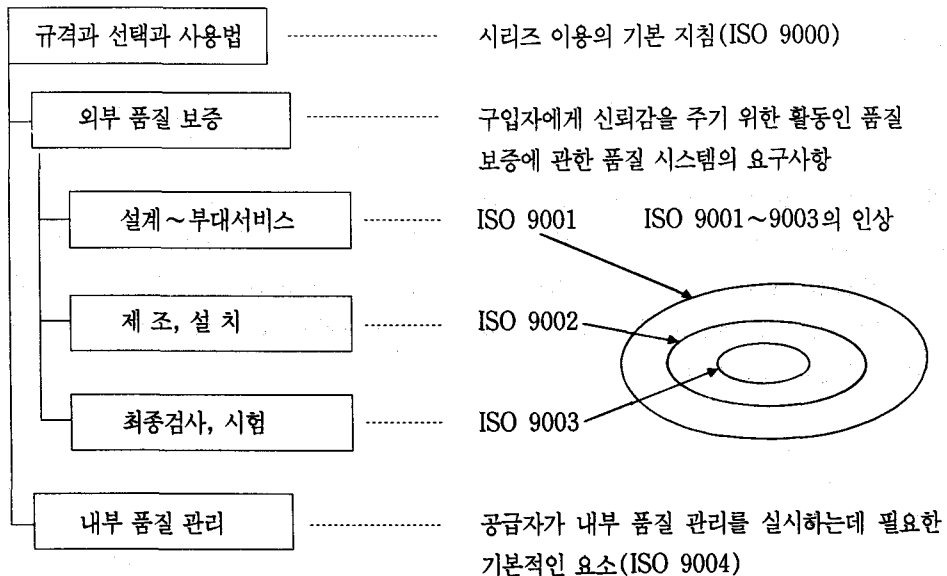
규격과 선택과 사용법

시리즈 이용의 기본 지침(ISO 9000)

외부 품질 보증

구입자에게 신뢰감을 주기 위한 활동인 품질 보증에 관한 품질 시스템의 요구사항

설계～부대서비스

ISO 9001

ISO 9001～9003의 인상

제 조, 설 치

ISO 9002

최종검사, 시험

ISO 9003

내부 품질 관리

공급자가 내부 품질 관리를 실시하는데 필요한 기본적인 요소(ISO 9004)